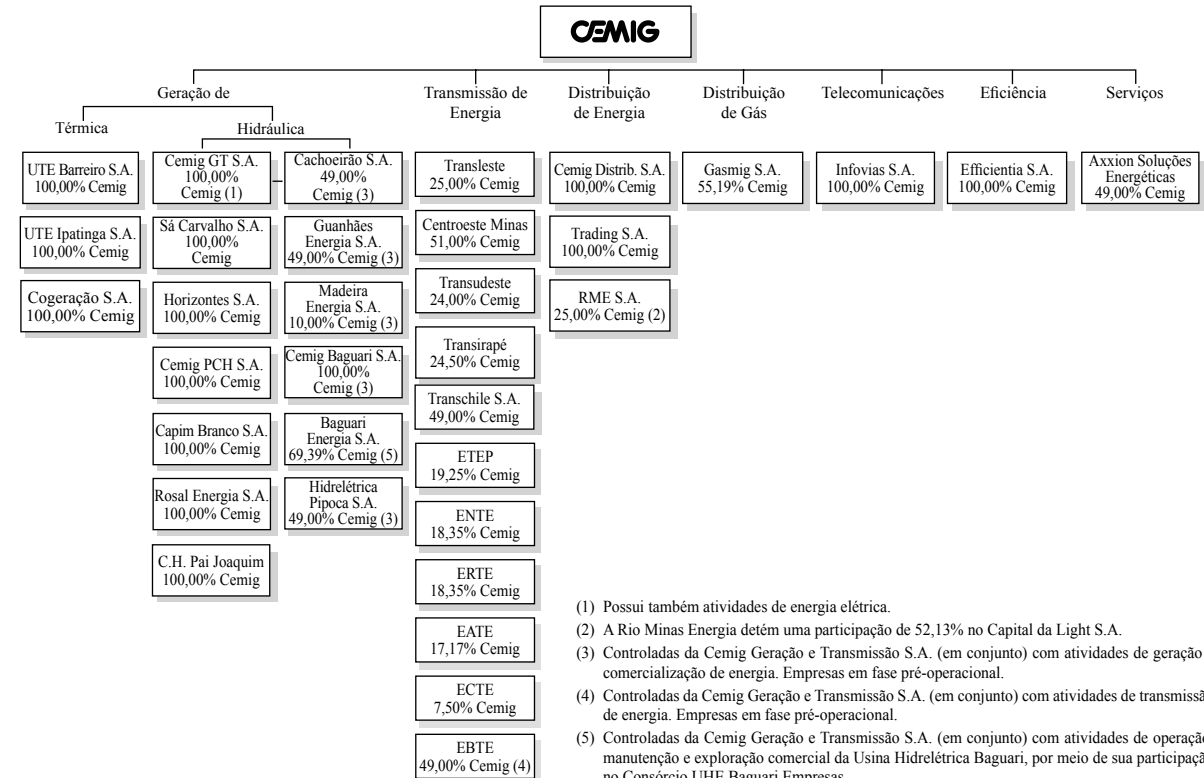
CEMIG

Geração de

Térmica

Hidráulica

UTE Barreiro S.A. 100,00% Cemig

UTE Ipatinga S.A. 100,00% Cemig

Cogeração S.A. 100,00% Cemig

Cemig GT S.A. 100,00% Cemig (1)

Sá Carvalho S.A. 100,00% Cemig

Horizontes S.A. 100,00% Cemig

Cemig PCH S.A. 100,00% Cemig

Capim Branco S.A. 100,00% Cemig

Rosal Energia S.A. 100,00% Cemig

C.H. Pai Joaquim 100,00% Cemig

Cachoeirão S.A. 49,00% Cemig (3)

Guanhães Energia S.A. 49,00% Cemig (3)

Madeira Energia S.A. 10,00% Cemig (3)

Cemig Baguari S.A. 100,00% Cemig (3)

Baguari Energia S.A. 69,39% Cemig (5)

Hidrelétrica Pipoca S.A. 49,00% Cemig (3)

Transmissão de Energia

Transleste 25,00% Cemig

Centroeste Minas 51,00% Cemig

Transudeste 24,00% Cemig

Transirapé 24,50% Cemig

Transchile S.A. 49,00% Cemig

ETEP 19,25% Cemig

ENTE 18,35% Cemig

ERTE 18,35% Cemig

EATE 17,17% Cemig

ECTE 7,50% Cemig

EBTE 49,00% Cemig (4)

Distribuição de Energia

Cemig Distrib. S.A. 100,00% Cemig

Trading S.A. 100,00% Cemig

RME S.A. 25,00% Cemig (2)

Distribuição de Gás

Gasmig S.A. 55,19% Cemig

Telecomunicações

Infovias S.A. 100,00% Cemig

Eficiência

Efficientia S.A. 100,00% Cemig

Serviços

Axxion Soluções Energéticas 49,00% Cemig

(1) Possui também atividades de energia elétrica.
(2) A Rio Minas Energia detém uma participação de 52,13% no Capital da Light S.A.
(3) Controladas da Cemig Geração e Transmissão S.A. (em conjunto) com atividades de geração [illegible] comercialização de energia. Empresas em fase pré-operacional.
(4) Controladas da Cemig Geração e Transmissão S.A. (em conjunto) com atividades de transmiss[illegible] de energia. Empresas em fase pré-operacional.
(5) Controladas da Cemig Geração e Transmissão S.A. (em conjunto) com atividades de operaçã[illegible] manutenção e exploração comercial da Usina Hidrelétrica Baguari, por meio de sua participaçã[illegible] no Consórcio UHE Baguari Empresas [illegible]